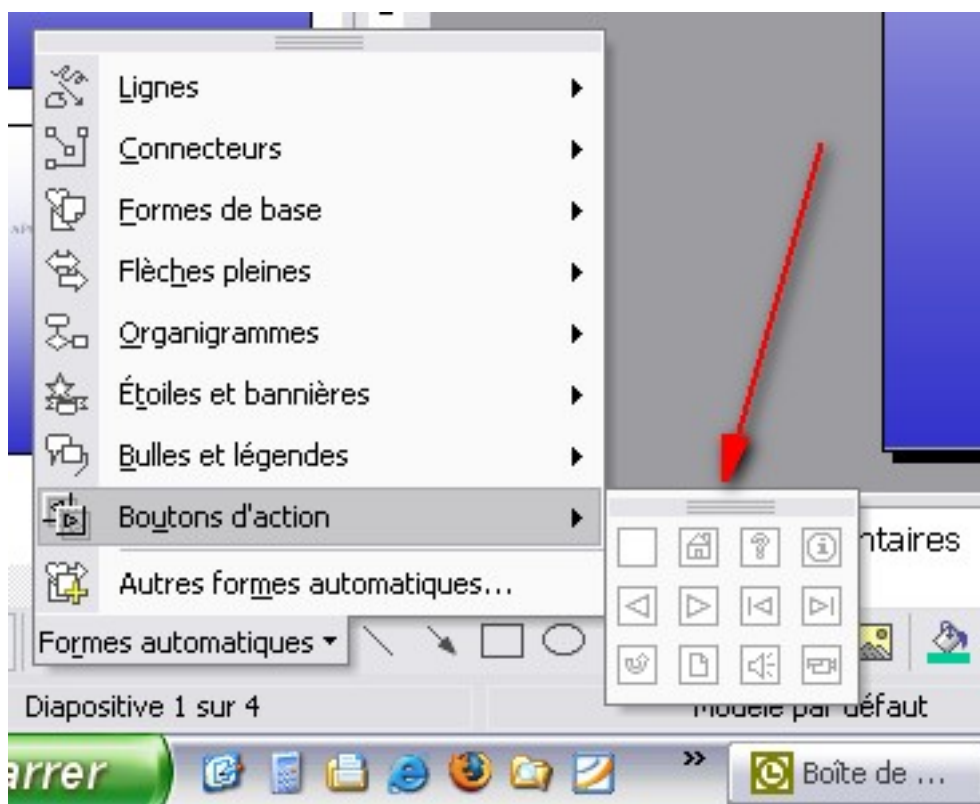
Lignes
Connecteurs
Formes de base
Flèches pleines
Organigrammes
Étoiles et bannières
Bulles et légendes
Boutons d'action
Autres formes automatiques...

ntaires

Formes automatiques ▾

Diapositive 1 sur 4
Modèle par défaut

arrer
»
Boîte de ...